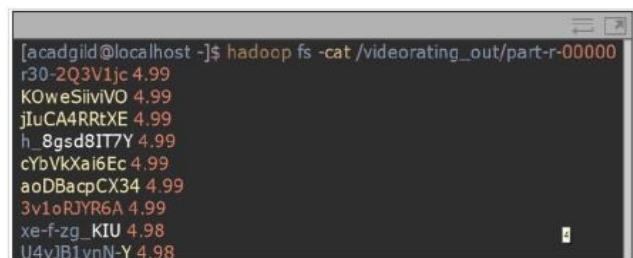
[acadgild@localhost ~]$ hadoop fs -cat /videorating_out/part-r-00000
r30-2Q3V1jc 4.99
KOweSiiviVO 4.99
jIuCA4RRtXE 4.99
h_8gsd8IT7Y 4.99
cYbVkXai6Ec 4.99
aoDBacpCX34 4.99
3v1oRJYR6A 4.99
xe-f-zg_KIU 4.98
U4vJB1vnN-Y 4.98